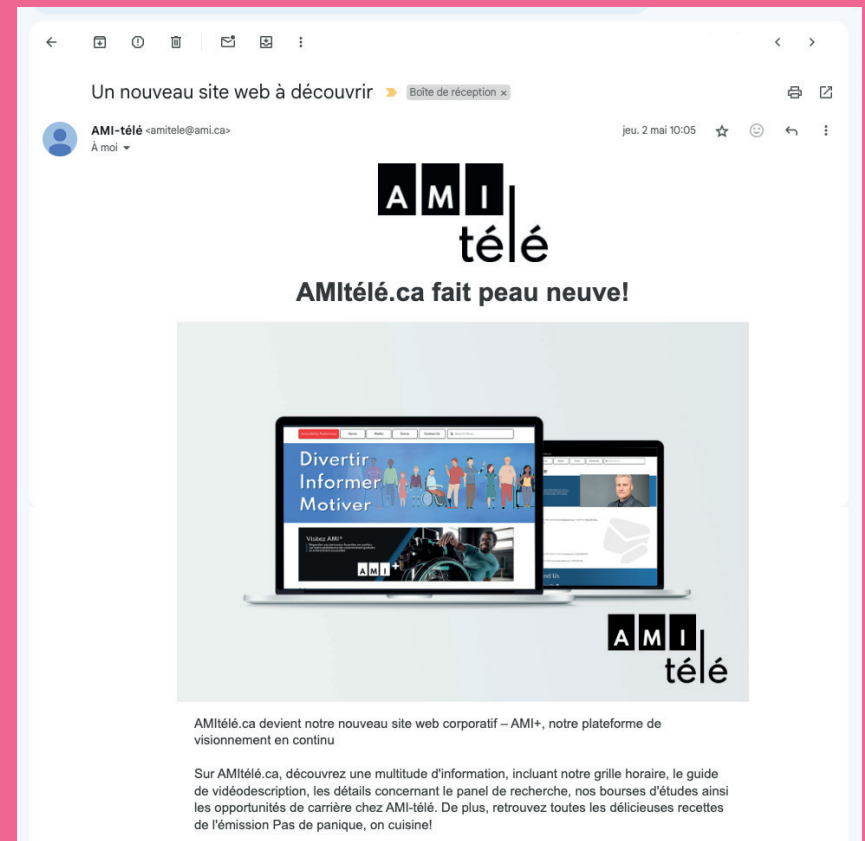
Un nouveau site web à découvrir Boîte de réception ×

AMI-télé <amitele@ami.ca>
À moi

jeu. 2 mai 10:05

AMI télé

AMItélé.ca fait peau neuve!

Divertir
Informer
Motiver

Visitez AMI+

AMI+

AMI télé

AMItélé.ca devient notre nouveau site web corporatif – AMI+, notre plateforme de visionnement en continu

Sur AMItélé.ca, découvrez une multitude d'information, incluant notre grille horaire, le guide de vidéodescription, les détails concernant le panel de recherche, nos bourses d'études ainsi les opportunités de carrière chez AMI-télé. De plus, retrouvez toutes les délicieuses recettes de l'émission Pas de panique, on cuisine!